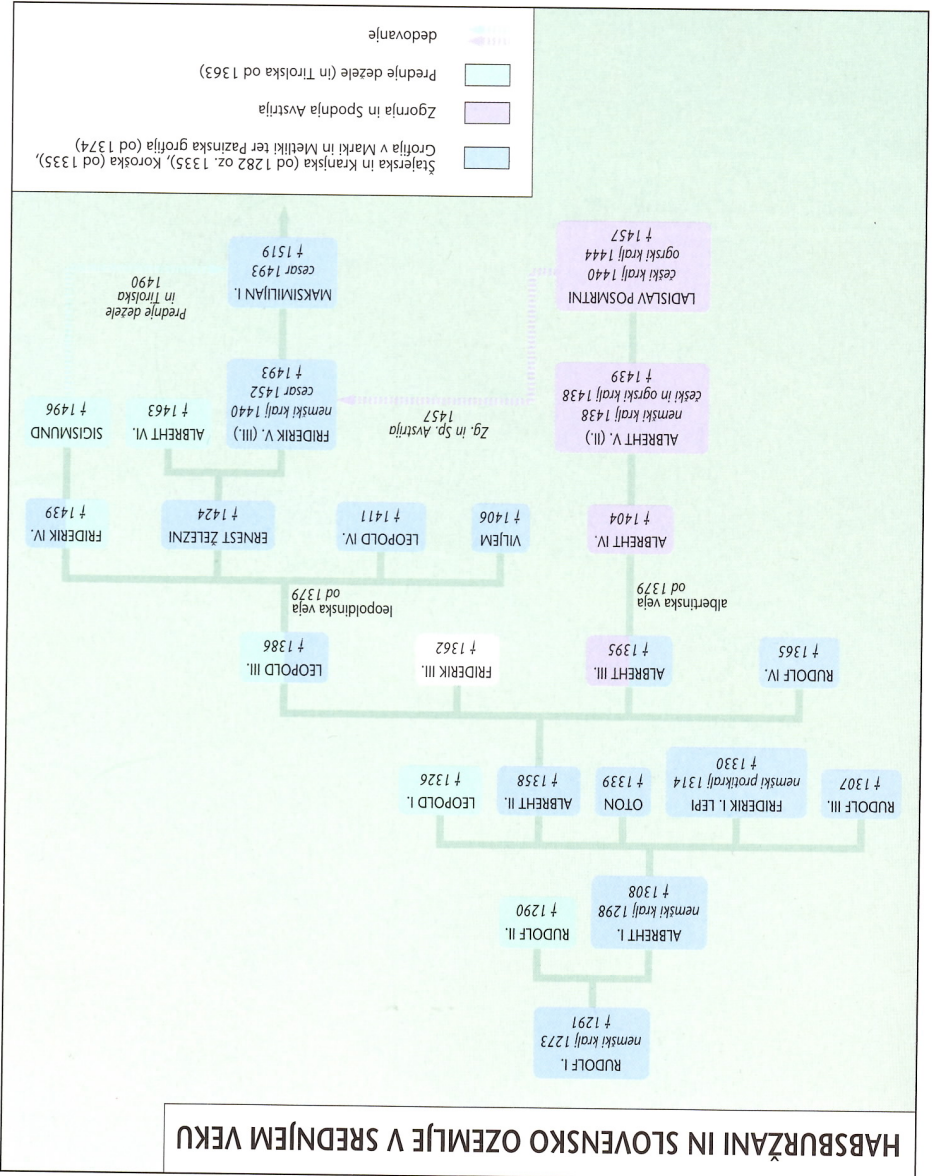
HABSBURŽANI IN SLOVENSKO OZEMLJE V SREDNJEM VEKU

RUDOLF I.
nemški kralj 1273
† 1291

ALBREHT I.
nemški kralj 1298
† 1308

RUDOLF II.
† 1290

RUDOLF III.
† 1307

FRIDERIK I. LEPI
nemški protikralj 1314
† 1330

OTON
† 1339

ALBREHT II.
† 1358

LEOPOLD I.
† 1326

RUDOLF IV.
† 1365

ALBREHT III.
† 1395

FRIDERIK III.
† 1362

LEOPOLD III.
† 1386

albertinska veja
od 1379

leopoldinska veja
od 1379

ALBREHT IV.
† 1404

VILJEM
† 1406

LEOPOLD IV.
† 1411

ERNEST ŽELEZNI
† 1424

FRIDERIK IV.
† 1439

ALBREHT V. (II.)
nemški kralj 1438
češki in ogrski kralj 1438
† 1439

Zg. in Sp. Avstrija
1457

FRIDERIK V. (III.)
nemški kralj 1440
cesar 1452
† 1493

ALBREHT VI.
† 1463

SIGISMUND
† 1496

LADISLAV POSMRTNI
češki kralj 1440
ogrski kralj 1444
† 1457

MAKSIMILIJAN I.
cesar 1493
† 1519

Prednje dežele
in Tirolska
1490

Štajerska in Kranjska (od 1282 oz. 1335), Koroška (od 1335), Grofija v Marki in Metliki ter Pazinska grofija (od 1374)

Zgornja in Spodnja Avstrija

Prednje dežele (in Tirolska od 1363)

dedovanje